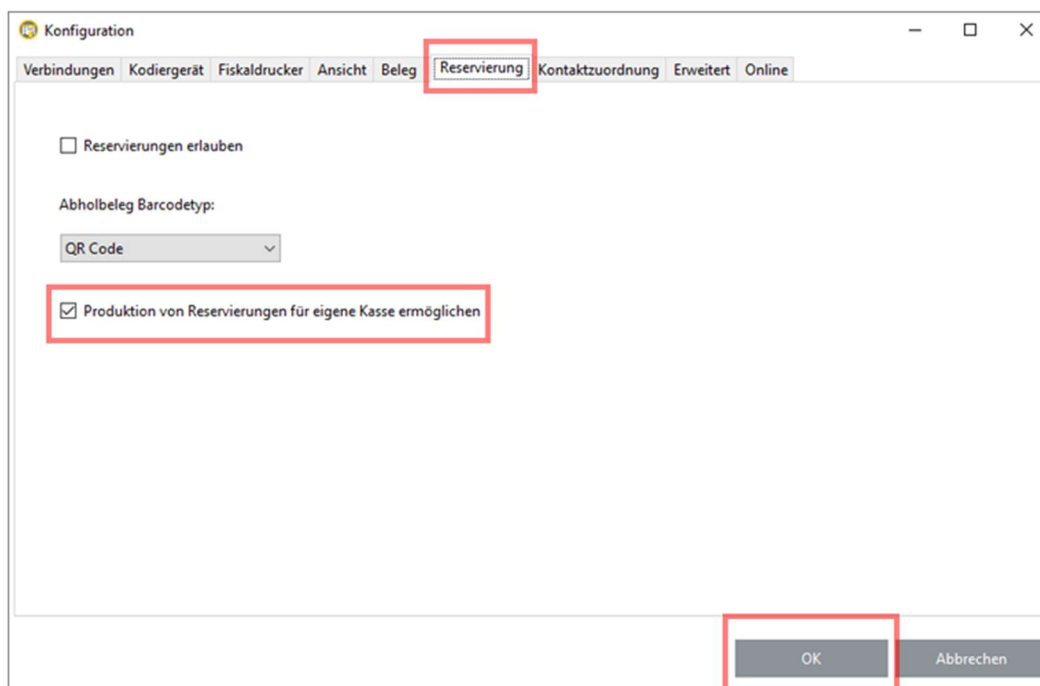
Konfiguration

Verbindungen Kodiergerät Fiskaldrucker Ansicht Beleg Reservierung Kontaktzuordnung Erweitert Online

☐ Reservierungen erlauben

Abholbeleg Barcodetyp:

QR Code

☑ Produktion von Reservierungen für eigene Kasse ermöglichen

OK Abbrechen